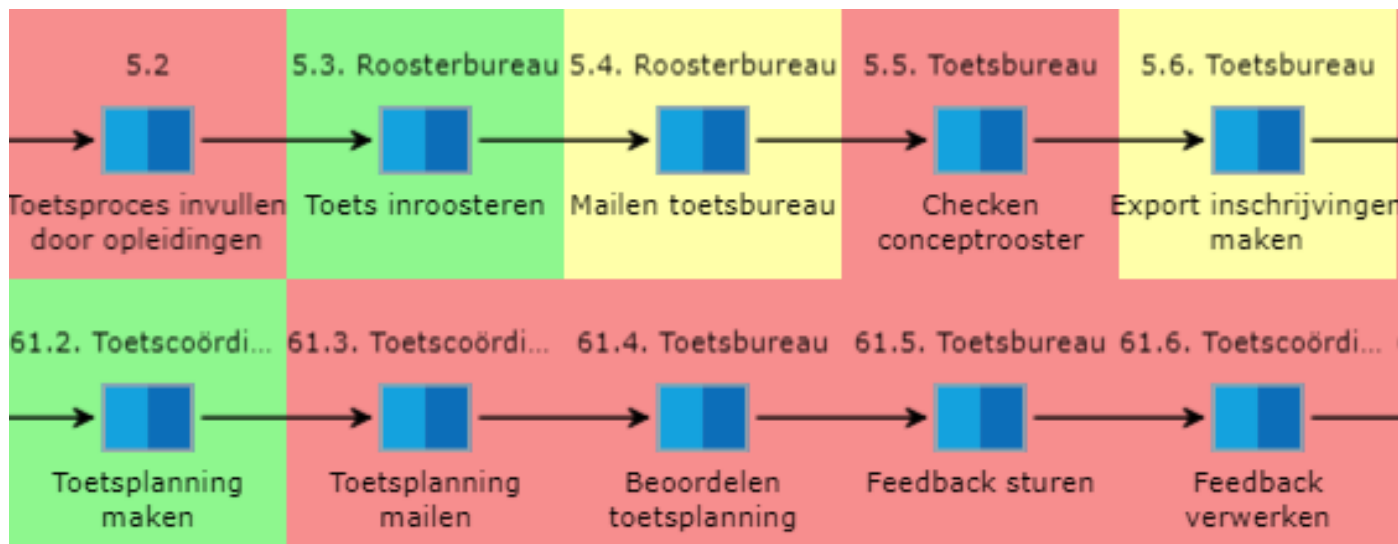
5.2

Toetsproces invullen door opleidingen

5.3. Roosterbureau

Toets inroosteren

5.4. Roosterbureau

Mailen toetsbureau

5.5. Toetsbureau

Checken conceptrooster

5.6. Toetsbureau

Export inschrijvingen maken

61.2. Toetscoördi...

Toetsplanning maken

61.3. Toetscoördi...

Toetsplanning mailen

61.4. Toetsbureau

Beoordelen toetsplanning

61.5. Toetsbureau

Feedback sturen

61.6. Toetscoördi...

Feedback verwerken